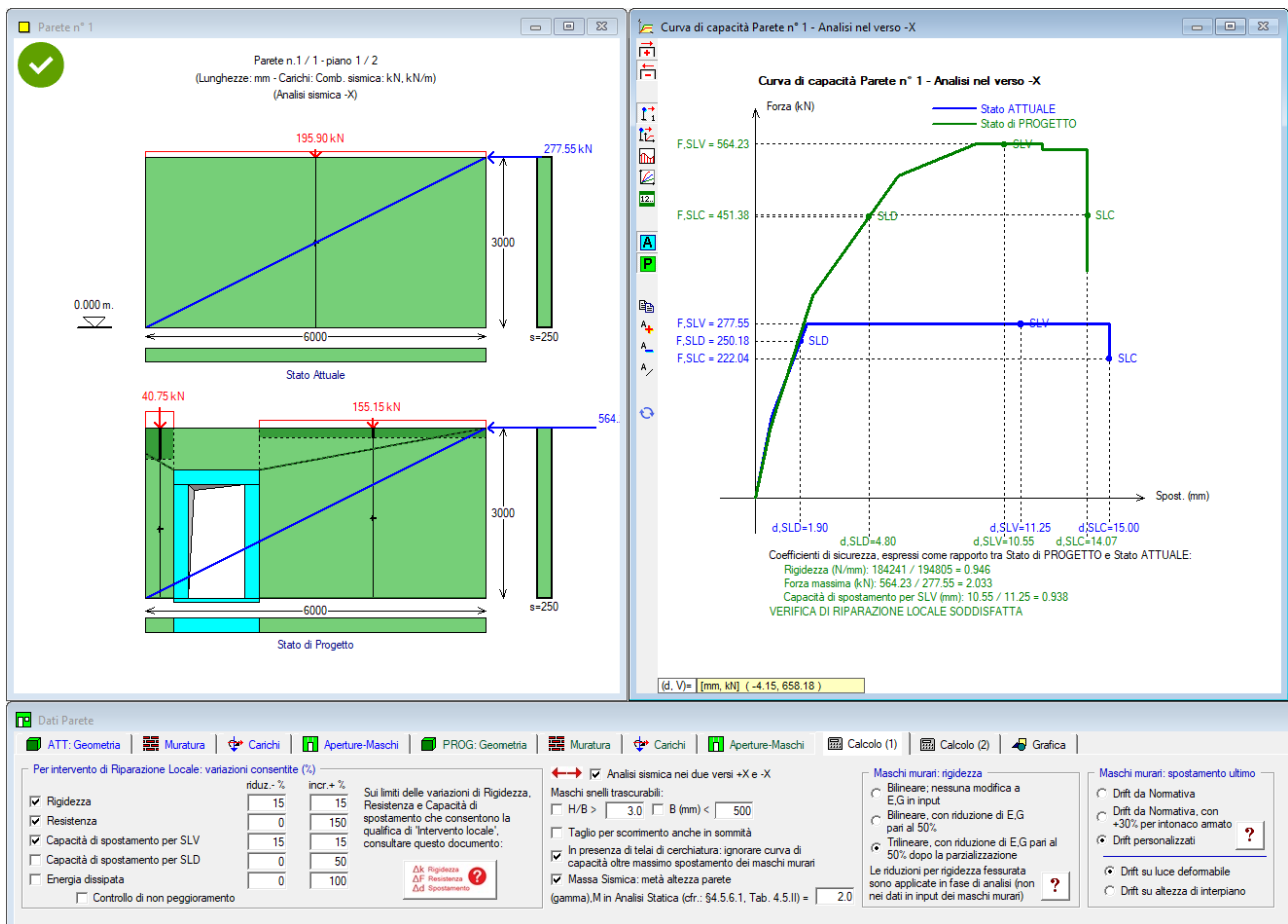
Parete n° 1

Parete n.1 / 1 - piano 1 / 2
(Lunghezze: mm - Carichi: Comb. sismica: kN, kN/m)
(Analisi sismica -X)

195.90 kN
277.55 kN
3000
0.000 m.
6000
s=250
Stato Attuale

40.75 kN
155.15 kN
564.
3000
6000
s=250
Stato di Progetto

Curva di capacità Parete n° 1 - Analisi nel verso -X

Curva di capacità Parete n° 1 - Analisi nel verso -X
Forza (kN)
Stato ATTUALE
Stato di PROGETTO
F,SLV = 564.23
SLV
F,SLC = 451.38
SLD
SLC
F,SLV = 277.55
SLV
F,SLD = 250.18
SLD
F,SLC = 222.04
SLC
Spost. (mm)
d,SLD=1.90
d,SLD=4.80
d,SLV=11.25
d,SLV=10.55
d,SLC=15.00
d,SLC=14.07
Coefficienti di sicurezza, espressi come rapporto tra Stato di PROGETTO e Stato ATTUALE:
Rigidezza (N/mm): 184241 / 194805 = 0.946
Forza massima (kN): 564.23 / 277.55 = 2.033
Capacità di spostamento per SLV (mm): 10.55 / 11.25 = 0.938
VERIFICA DI RIPARAZIONE LOCALE SODDISFATTA

(d, V)= [mm, kN] ( -4.15, 658.18 )

A
P

Dati Parete
ATT: Geometria | Muratura | Carichi | Aperture-Maschi | PROG: Geometria | Muratura | Carichi | Aperture-Maschi | Calcolo (1) | Calcolo (2) | Grafica

Per intervento di Riparazione Locale: variazioni consentite (%)

| | riduz.- % | incr.+ % |
|---|---|---|
| Rigidezza | 15 | 15 |
| Resistenza | 0 | 150 |
| Capacità di spostamento per SLV | 15 | 15 |
| Capacità di spostamento per SLD | 0 | 50 |
| Energia dissipata | 0 | 100 |

Controllo di non peggioramento

Sui limiti delle variazioni di Rigidezza, Resistenza e Capacità di spostamento che consentono la qualifica di 'Intervento locale', consultare questo documento:

Δk Rigidezza
ΔF Resistenza
Δd Spostamento

Analisi sismica nei due versi +X e -X
Maschi snelli trascurabili:
H/B > 3.0   B (mm) < 500
Taglio per scorrimento anche in sommità
In presenza di telai di cerchiatura: ignorare curva di capacità oltre massimo spostamento dei maschi murari
Massa Sismica: metà altezza parete
(gamma),M in Analisi Statica (cfr.: §4.5.6.1, Tab. 4.5.II) = 2.0

Maschi murari: rigidezza
Bilineare; nessuna modifica a E,G in input
Bilineare, con riduzione di E,G pari al 50%
Trilineare, con riduzione di E,G pari al 50% dopo la parzializzazione
Le riduzioni per rigidezza fessurata sono applicate in fase di analisi (non nei dati in input dei maschi murari)

Maschi murari: spostamento ultimo
Drift da Normativa
Drift da Normativa, con +30% per intonaco armato
Drift personalizzati
Drift su luce deformabile
Drift su altezza di interpiano